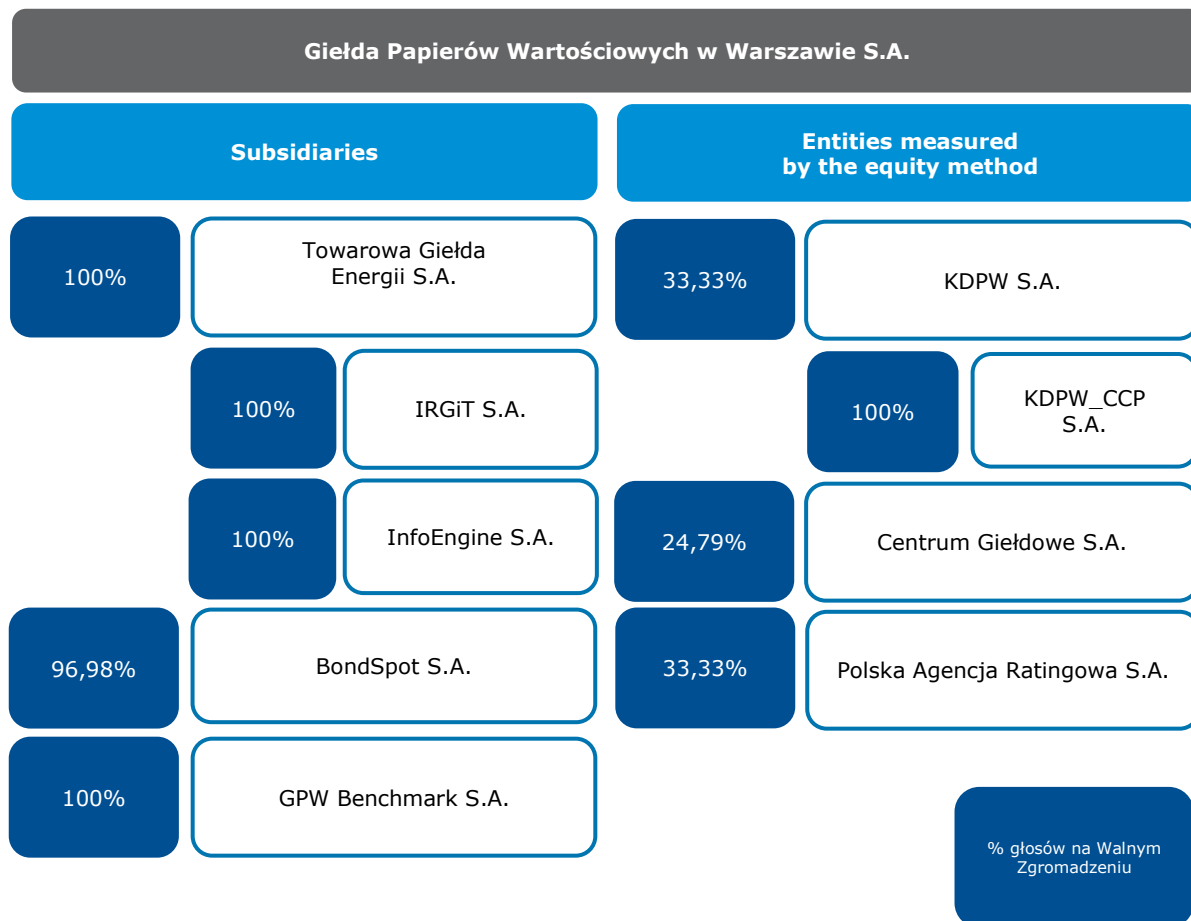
Giełda Papierów Wartościowych w Warszawie S.A.

Subsidiaries

Entities measured by the equity method

100%

Towarowa Giełda Energii S.A.

100%

IRGiT S.A.

100%

InfoEngine S.A.

96,98%

BondSpot S.A.

100%

GPW Benchmark S.A.

33,33%

KDPW S.A.

100%

KDPW_CCP S.A.

24,79%

Centrum Giełdowe S.A.

33,33%

Polska Agencja Ratingowa S.A.

% głosów na Walnym Zgromadzeniu